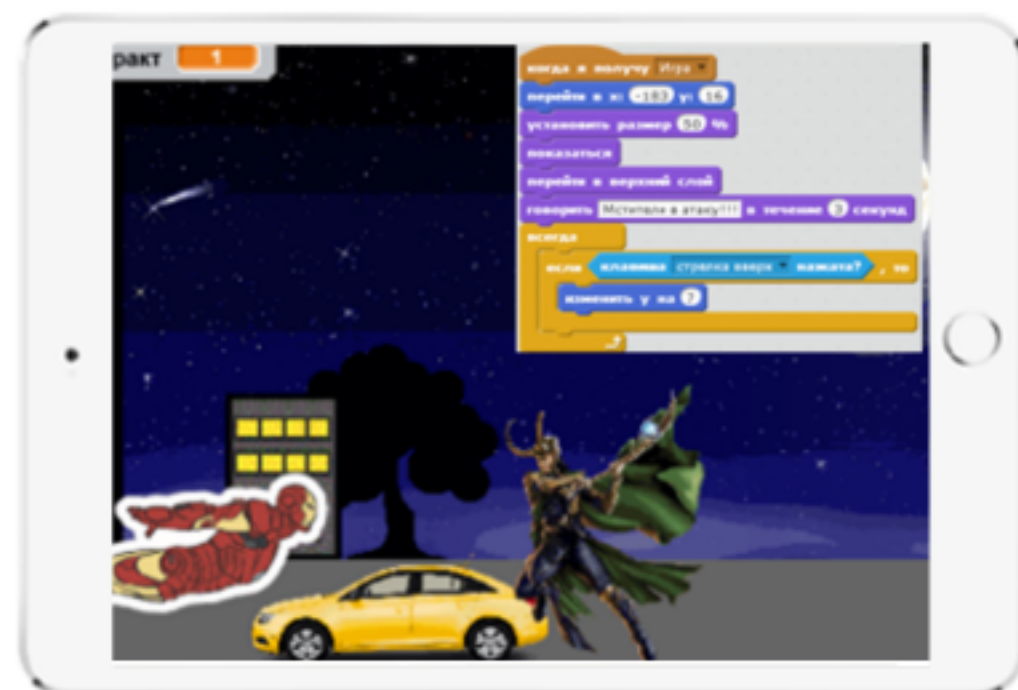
ракт 1

когда я получу Игра
перейти в x: -183 y: 16
установить размер 50 %
показаться
перейти в верхний слой
говорить Мстители в атаку!!! в течение 3 секунд
всегда
если клавиша стрелка вверх нажата? , то
изменить y на 7